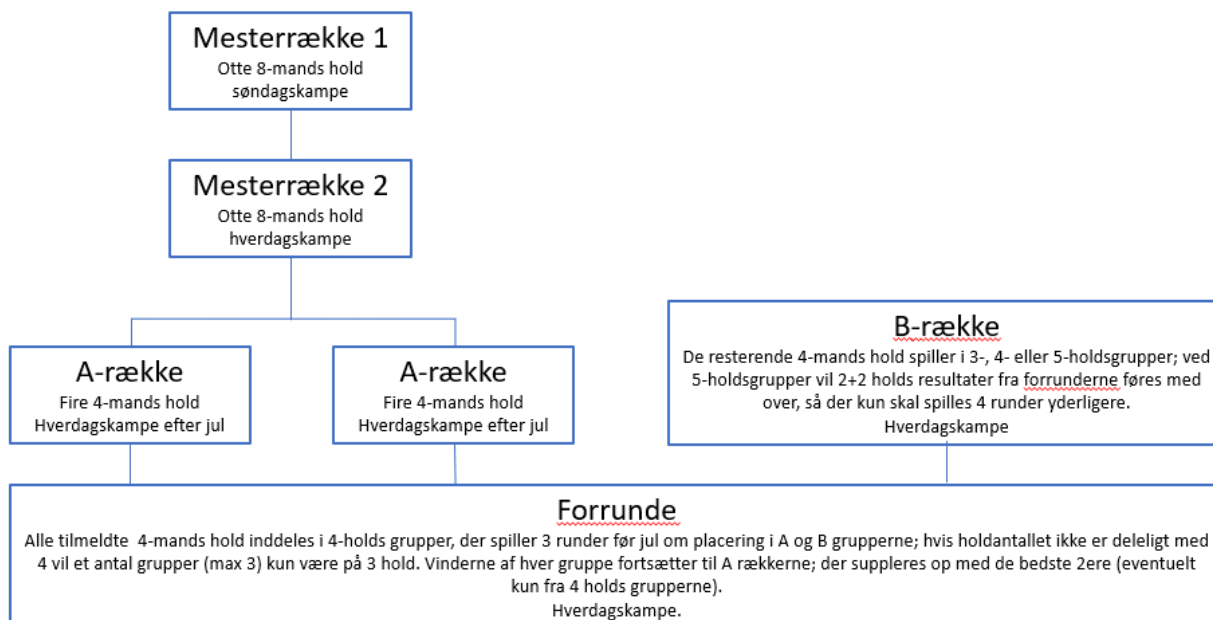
Mesterrække 1
Otte 8-mands hold
søndagskampe

Mesterrække 2
Otte 8-mands hold
hverdagskampe

A-række
Fire 4-mands hold
Hverdagskampe efter jul

A-række
Fire 4-mands hold
Hverdagskampe efter jul

B-række
De resterende 4-mands hold spiller i 3-, 4- eller 5-holdsgrupper; ved 5-holdsgrupper vil 2+2 holds resultater fra forrunderne føres med over, så der kun skal spilles 4 runder yderligere.
Hverdagskampe

Forrunde
Alle tilmeldte 4-mands hold inddeles i 4-holds grupper, der spiller 3 runder før jul om placering i A og B grupperne; hvis holdantallet ikke er deleligt med 4 vil et antal grupper (max 3) kun være på 3 hold. Vinderne af hver gruppe fortsætter til A rækkerne; der suppleres op med de bedste 2ere (eventuelt kun fra 4 holds grupperne).
Hverdagskampe.